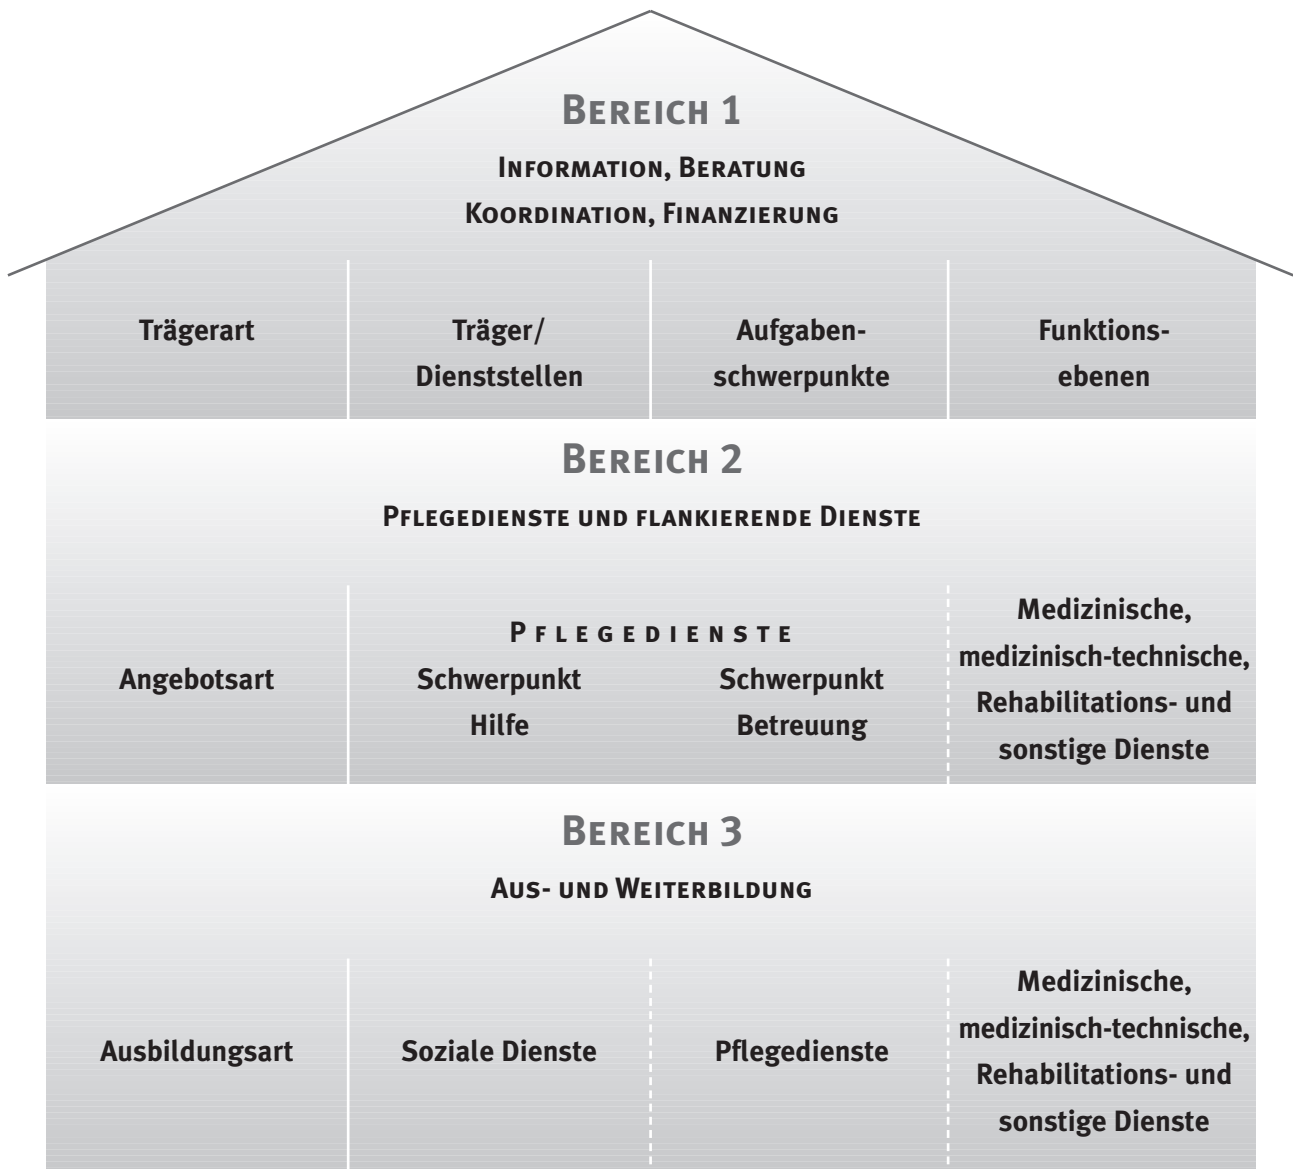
Bereich 1

Information, Beratung
Koordination, Finanzierung

Trägerart

Träger/ Dienststellen

Aufgabenschwerpunkte

Funktionsebenen

Bereich 2

Pflegedienste und flankierende Dienste

Angebotsart

Pflegedienste

Schwerpunkt Hilfe

Schwerpunkt Betreuung

Medizinische, medizinisch-technische, Rehabilitations- und sonstige Dienste

Bereich 3

Aus- und Weiterbildung

Ausbildungsart

Soziale Dienste

Pflegedienste

Medizinische, medizinisch-technische, Rehabilitations- und sonstige Dienste